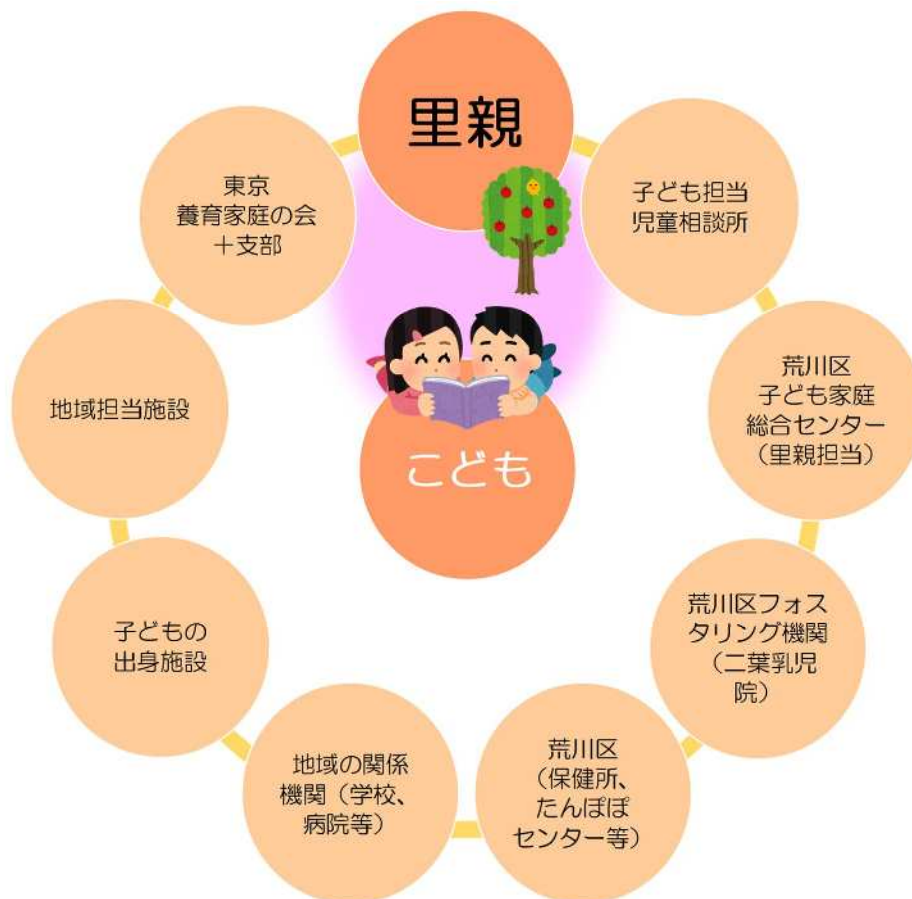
里親

子ども担当
児童相談所

荒川区
子ども家庭
総合センター
（里親担当）

荒川区フォスタリング機関
（二葉乳児院）

荒川区
（保健所、
たんぽぽ
センター等）

地域の関係
機関（学校、
病院等）

子どもの
出身施設

地域担当施設

東京
養育家庭の会
十支部

こども